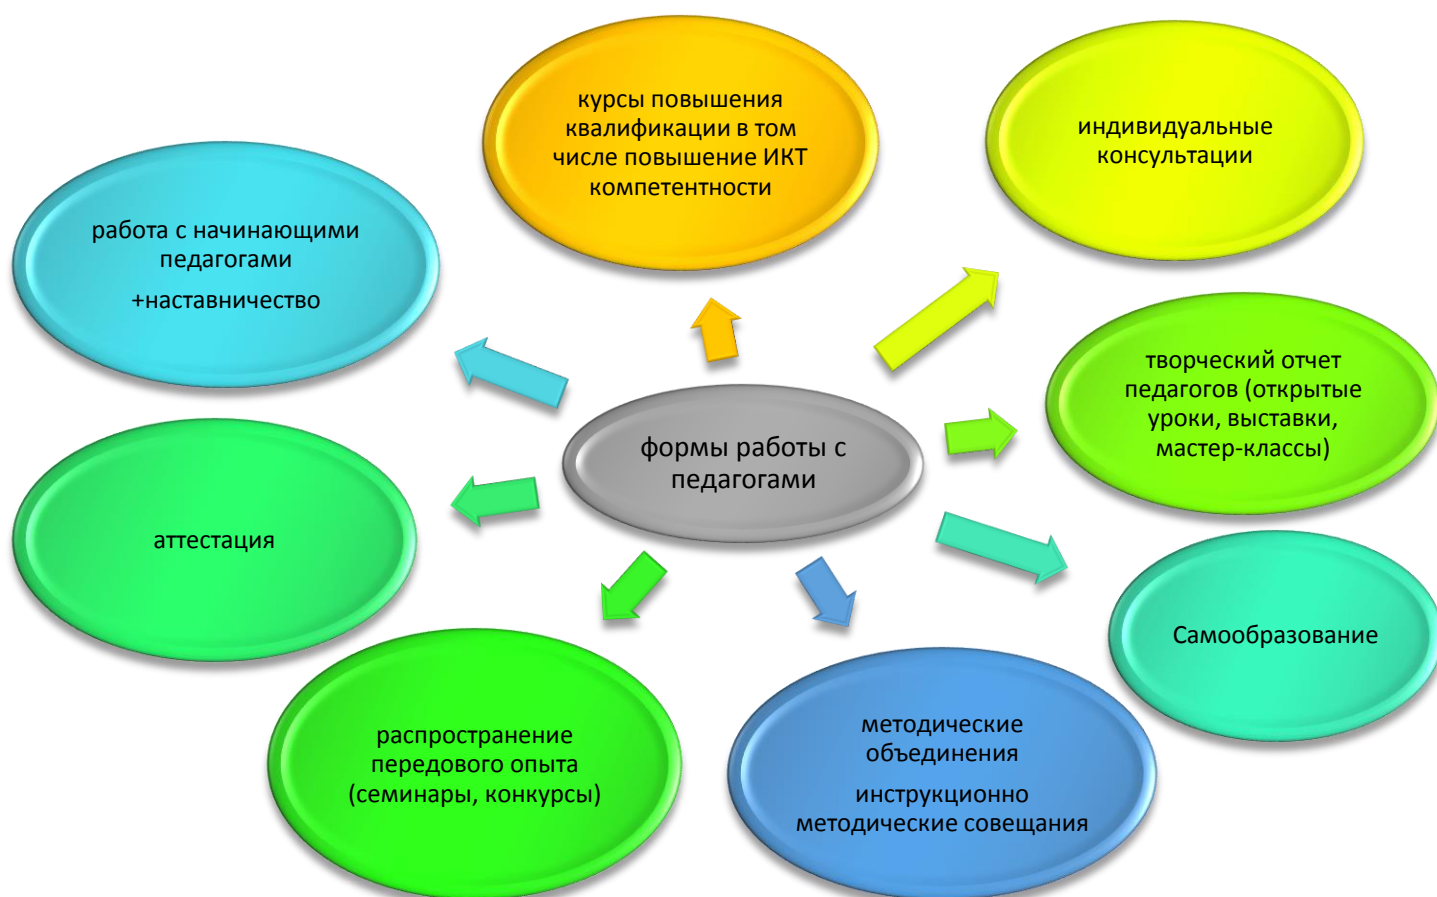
формы работы с педагогами

курсы повышения квалификации в том числе повышение ИКТ компетентности

индивидуальные консультации

работа с начинающими педагогами

+наставничество

творческий отчет педагогов (открытые уроки, выставки, мастер-классы)

аттестация

Самообразование

распространение передового опыта (семинары, конкурсы)

методические объединения

инструкционно методические совещания